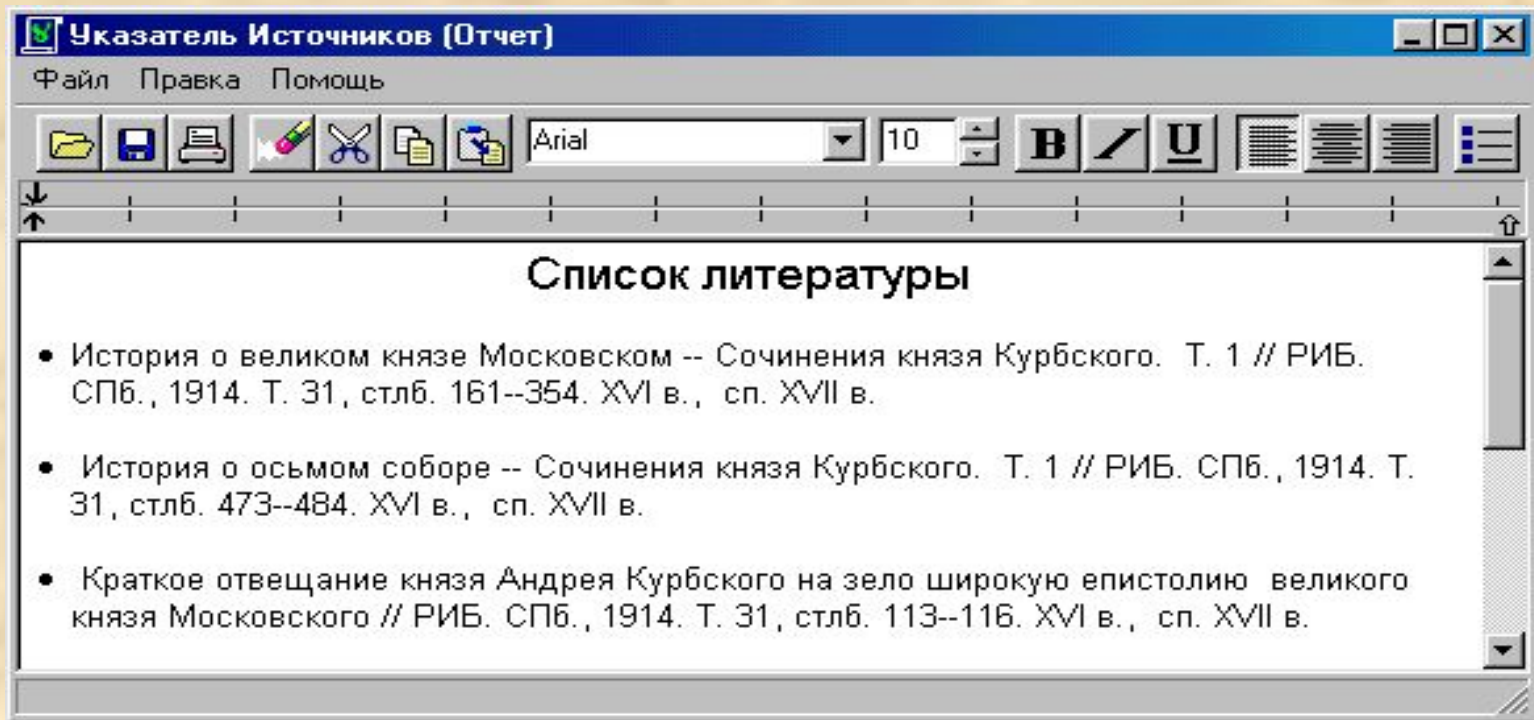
Указатель Источников (Отчет)

Файл Правка Помощь

Arial 10 B / U

Список литературы

• История о великом князе Московском -- Сочинения князя Курбского. Т. 1 // РИБ. СПб., 1914. Т. 31, стлб. 161--354. XVI в., сп. XVII в.

• История о осьмом соборе -- Сочинения князя Курбского. Т. 1 // РИБ. СПб., 1914. Т. 31, стлб. 473--484. XVI в., сп. XVII в.

• Краткое отвещание князя Андрея Курбского на зело широкую епистолию великого князя Московского // РИБ. СПб., 1914. Т. 31, стлб. 113--116. XVI в., сп. XVII в.